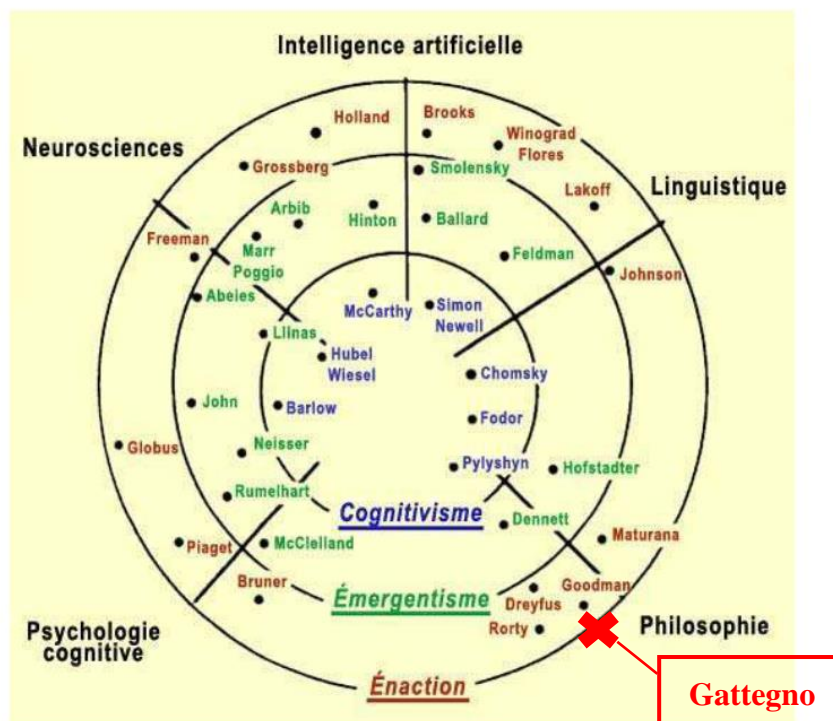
Intelligence artificielle

Neurosciences

Linguistique

Psychologie cognitive

Philosophie

Holland
Brooks
Winograd
Flores
Grossberg
Smolensky
Lakoff
Arbib
Hinton
Ballard
Freeman
Marr
Poggio
Feldman
Johnson
Abeles
McCarthy
Simon
Newell
Llinas
Hubel
Wiesel
Chomsky
John
Barlow
Fodor
Globus
Neisser
Pylyshyn
Hofstadter
Rumelhart
Cognitivisme
Dennett
Piaget
McClelland
Maturana
Bruner
Goodman
Émergentisme
Dreyfus
Rorty
Énaction

Gattegno